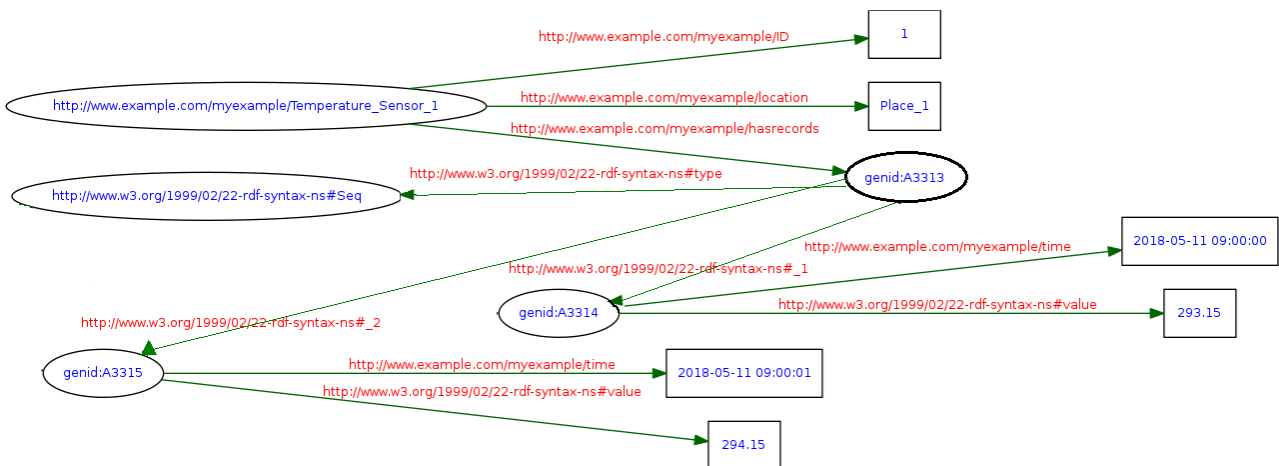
http://www.example.com/myexample/ID

1

http://www.example.com/myexample/Temperature_Sensor_1

http://www.example.com/myexample/location

Place_1

http://www.example.com/myexample/hasrecords

http://www.w3.org/1999/02/22-rdf-syntax-ns#Seq

http://www.w3.org/1999/02/22-rdf-syntax-ns#type

genid:A3313

http://www.example.com/myexample/time

2018-05-11 09:00:00

http://www.w3.org/1999/02/22-rdf-syntax-ns#_1

genid:A3314

http://www.w3.org/1999/02/22-rdf-syntax-ns#value

293.15

http://www.w3.org/1999/02/22-rdf-syntax-ns#_2

genid:A3315

http://www.example.com/myexample/time

2018-05-11 09:00:01

http://www.w3.org/1999/02/22-rdf-syntax-ns#value

294.15